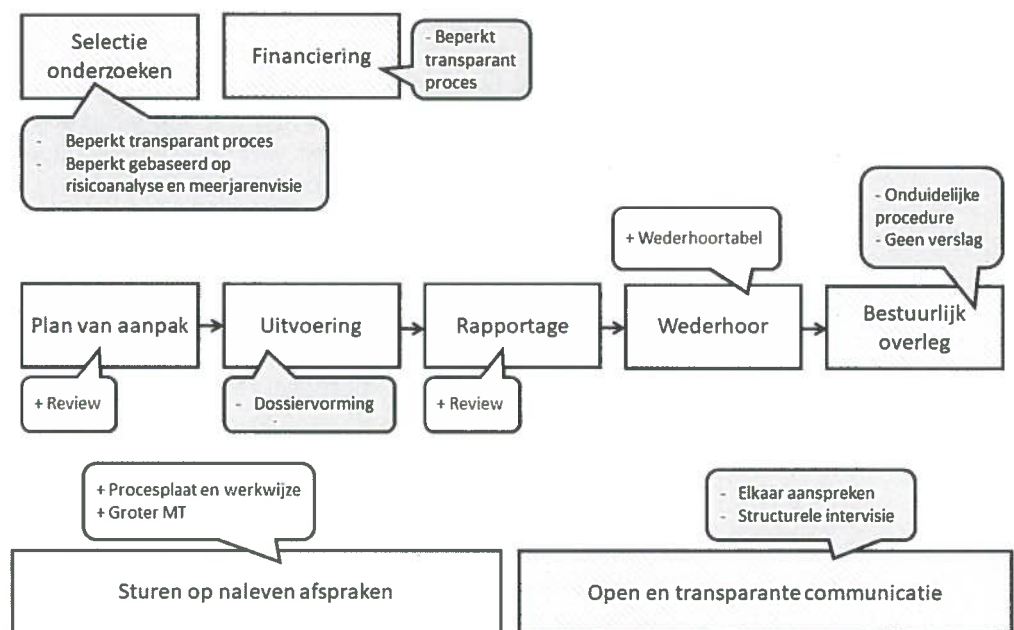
Selectie onderzoeken

Financiering

- Beperkt transparant proces

- Beperkt transparant proces
- Beperkt gebaseerd op risicoanalyse en meerjarenvisie

- Onduidelijke procedure
- Geen verslag

+ Wederhoortabel

Plan van aanpak

Uitvoering

Rapportage

Wederhoor

Bestuurlijk overleg

+ Review

- Dossiervorming

+ Review

+ Procesplaat en werkwijze
+ Groter MT

- Elkaar aanspreken
- Structurele intervisie

Sturen op naleven afspraken

Open en transparante communicatie